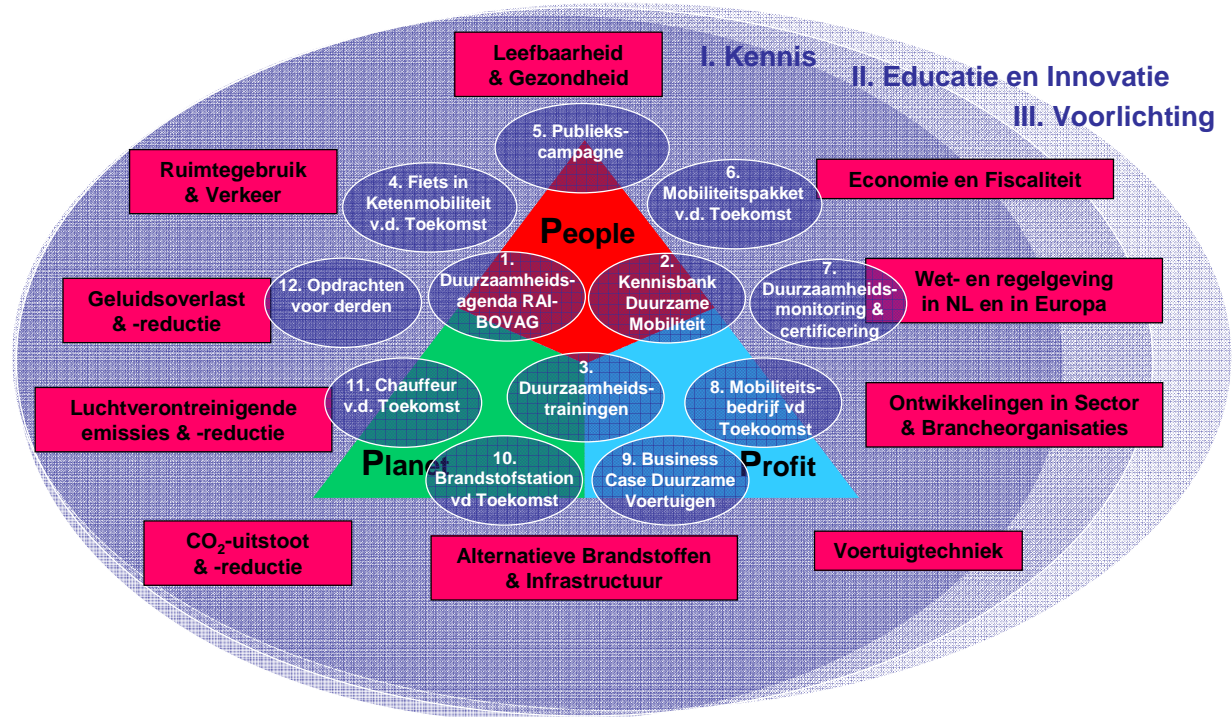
Leefbaarheid & Gezondheid

I. Kennis

II. Educatie en Innovatie

III. Voorlichting

5. Publiekscampagne

Ruimtegebruik & Verkeer

4. Fiets in Ketenmobiliteit v.d. Toekomst

6. Mobiliteitspakket v.d. Toekomst

Economie en Fiscaliteit

People

12. Opdrachten voor derden

1. Duurzaamheidsagenda RAI-BOVAG

2. Kennisbank Duurzame Mobiliteit

7. Duurzaamheidsmonitoring & certificering

Wet- en regelgeving in NL en in Europa

Geluidsoverlast & -reductie

11. Chauffeur v.d. Toekomst

3. Duurzaamheidstrainingen

8. Mobiliteitsbedrijf vd Toekoomst

Luchtverontreinigende emissies & -reductie

Ontwikkelingen in Sector & Brancheorganisaties

Planet

10. Brandstofstation vd Toekomst

9. Business Case Duurzame Voertuigen

Profit

$CO_2$-uitstoot & -reductie

Alternatieve Brandstoffen & Infrastructuur

Voertuigtechniek